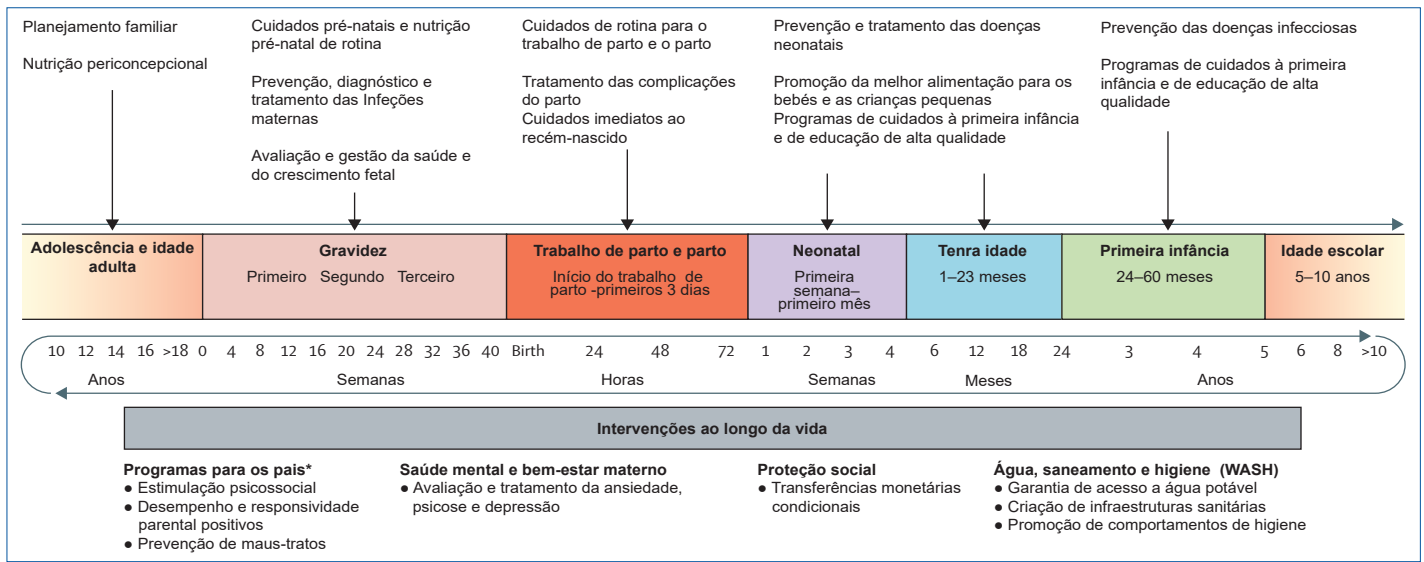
Planejamento familiar

Nutrição periconcepcional

Cuidados pré-natais e nutrição pré-natal de rotina

Prevenção, diagnóstico e tratamento das Infeções maternas

Avaliação e gestão da saúde e do crescimento fetal

Cuidados de rotina para o trabalho de parto e o parto

Tratamento das complicações do parto
Cuidados imediatos ao recém-nascido

Prevenção e tratamento das doenças neonatais

Promoção da melhor alimentação para os bebés e as crianças pequenas
Programas de cuidados à primeira infância e de educação de alta qualidade

Prevenção das doenças infecciosas

Programas de cuidados à primeira infância e de educação de alta qualidade

| Adolescência e idade adulta | Gravidez<br>Primeiro Segundo Terceiro | Trabalho de parto e parto<br>Início do trabalho de parto -primeiros 3 dias | Neonatal<br>Primeira semana–primeiro mês | Tenra idade<br>1–23 meses | Primeira infância<br>24–60 meses | Idade escolar<br>5–10 anos |
|---|---|---|---|---|---|---|

10 12 14 16 >18 0 4 8 12 16 20 24 28 32 36 40 Birth 24 48 72 1 2 3 4 6 12 18 24 3 4 5 6 8 >10
Anos Semanas Horas Semanas Meses Anos

Intervenções ao longo da vida

Programas para os pais*
● Estimulação psicossocial
● Desempenho e responsividade parental positivos
● Prevenção de maus-tratos

Saúde mental e bem-estar materno
● Avaliação e tratamento da ansiedade, psicose e depressão

Proteção social
● Transferências monetárias condicionais

Água, saneamento e higiene (WASH)
● Garantia de acesso a água potável
● Criação de infraestruturas sanitárias
● Promoção de comportamentos de higiene